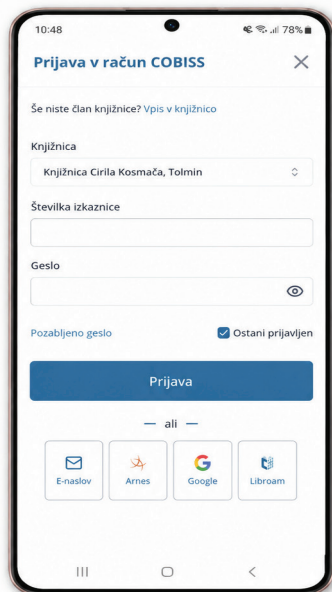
10:48
78%

Prijava v račun COBISS

Še niste član knjižnice? Vpis v knjižnico

Knjižnica
Knjižnica Cirila Kosmača, Tolmin

Številka izkaznice

Geslo

Pozabljeno geslo
Ostani prijavljen

Prijava

— ali —

E-naslov
Arnes
Google
Libroam